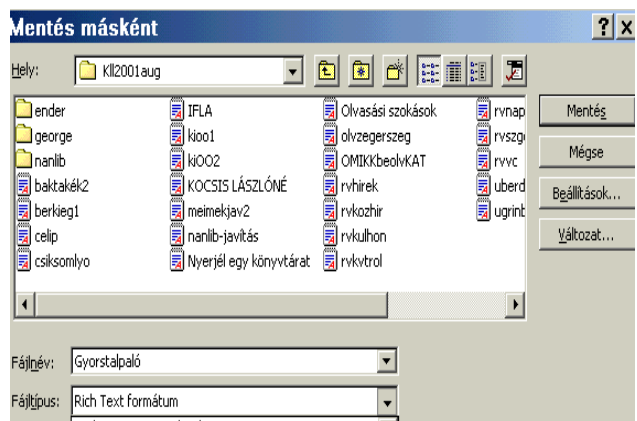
Mentés másként

? X

Hely: Kll2001aug

ender
george
nanlib
baktakék2
berkieg1
celip
csiksomlyo

IFLA
kioo1
kiOO2
KOCSIS LÁSZLÓNÉ
meimekjav2
nanlib-javítás
Nyerjél egy könyvtárat

Olvasási szokások
olvzegerszeg
OMIKKbeolvKAT
rvhirek
rvkozhir
rvkulhon
rvkvtrol

rvnap
rvszg
rvvc
uberd
ugrint

Mentés
Mégse
Beállítások...
Változat...

Fájlnév: Gyorstalpaló

Fájltípus: Rich Text formátum